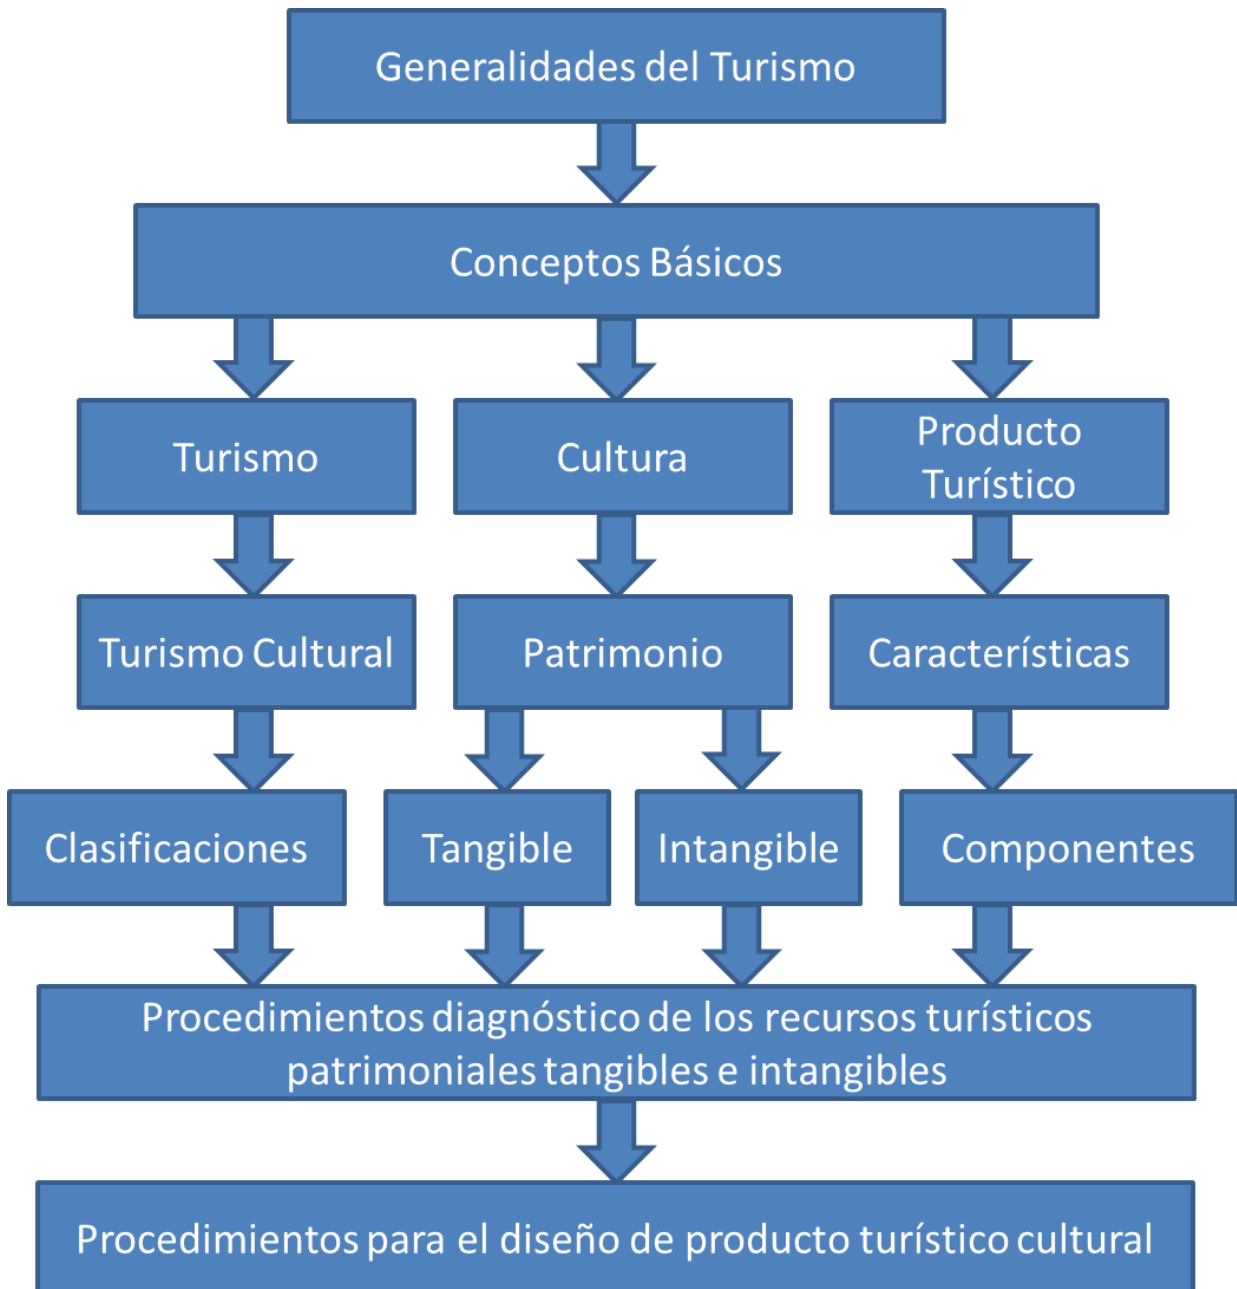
Generalidades del Turismo

Conceptos Básicos

Turismo

Cultura

Producto Turístico

Turismo Cultural

Patrimonio

Características

Clasificaciones

Tangible

Intangible

Componentes

Procedimientos diagnóstico de los recursos turísticos patrimoniales tangibles e intangibles

Procedimientos para el diseño de producto turístico cultural